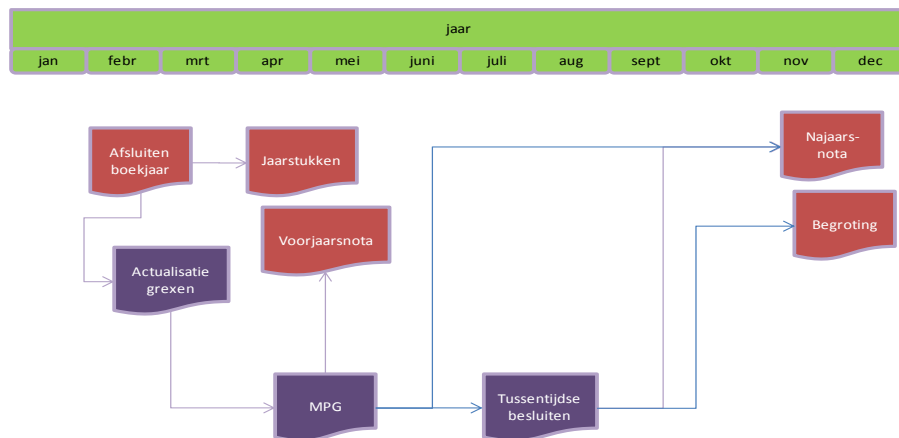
jaar

| jan | febr | mrt | apr | mei | juni | juli | aug | sept | okt | nov | dec |
|---|---|---|---|---|---|---|---|---|---|---|---|

Afsluiten boekjaar

Jaarstukken

Najaarsnota

Voorjaarsnota

Begroting

Actualisatie grexen

MPG

Tussentijdse besluiten